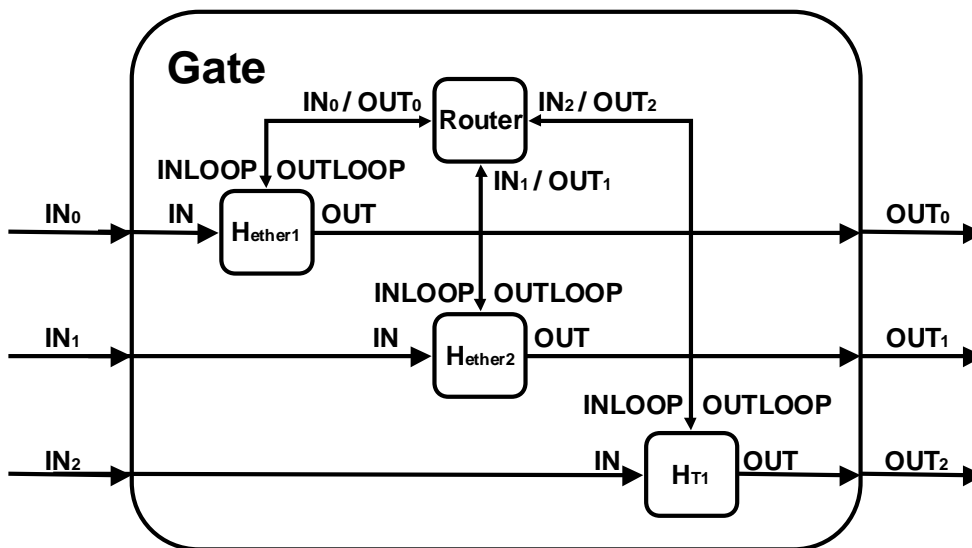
Gate

$IN_0$ / $OUT_0$

Router

$IN_2$ / $OUT_2$

INLOOP OUTLOOP

$IN_1$ / $OUT_1$

$IN_0$

IN

$H_{ether1}$

OUT

$OUT_0$

INLOOP OUTLOOP

$IN_1$

IN

$H_{ether2}$

OUT

$OUT_1$

INLOOP OUTLOOP

$IN_2$

IN

$H_{T1}$

OUT

$OUT_2$